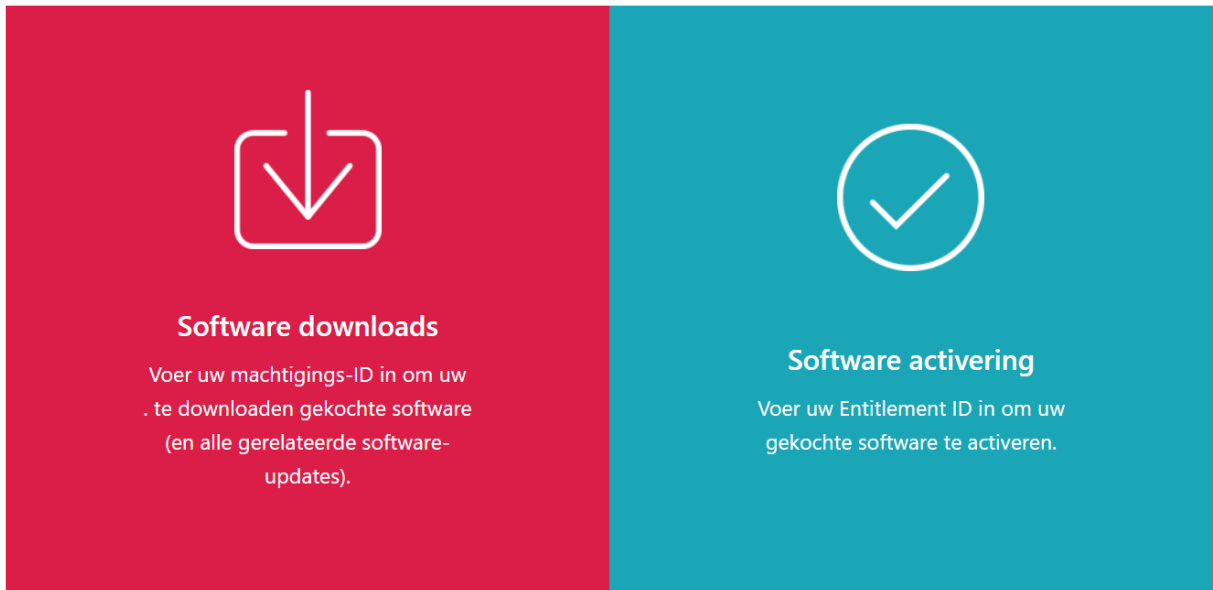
Software downloads

Voer uw machtigings-ID in om uw . te downloaden gekochte software (en alle gerelateerde software-updates).

Software activering

Voer uw Entitlement ID in om uw gekochte software te activeren.